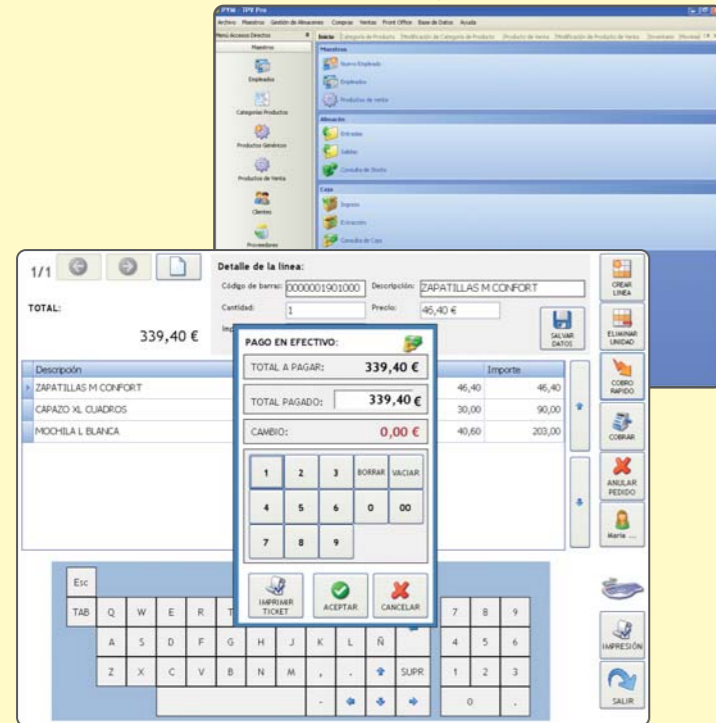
PTM · TPV Pro

Archivo Maestros Gestión de Almacenes Compras Ventas Front Office Base de Datos Ayuda

Menú Accesos Directos

Maestros

Empleados

Categorias Productos

Productos Genéricos

Productos de Venta

Clientes

Proveedores

Inicio Categoría de Producto Modificación de Categoría de Producto Producto de Venta Modificación de Producto de Venta Inventario

Maestros

Nuevo Empleado

Empleados

Productos de venta

Almacén

Entradas

Salidas

Consulta de Stock

Caja

Ingreso

Extracción

Consulta de Caja

1/1

TOTAL:

339,40 €

Detalle de la línea:

Código de barras: 0000001901000 Descripción: ZAPATILLAS M CONFORT

Cantidad: 1 Precio: 46,40 €

SALVAR DATOS

| Descripción | | | Importe |
|---|---|---|---|
| ZAPATILLAS M CONFORT | | 46,40 | 46,40 |
| CAPAZO XL CUADROS | | 30,00 | 90,00 |
| MOCHILA L BLANCA | | 40,60 | 203,00 |

PAGO EN EFECTIVO:

TOTAL A PAGAR: 339,40 €

TOTAL PAGADO: 339,40 €

CAMBIO: 0,00 €

1 2 3 BORRAR VACIAR

4 5 6 0 00

7 8 9

IMPRIMIR TICKET

ACEPTAR

CANCELAR

CREAR LINEA

ELIMINAR UNIDAD

COBRO RAPIDO

COBRAR

ANULAR PEDIDO

Maria ...

IMPRESIÓN

SALIR

Esc

TAB Q W E R T

A S D F G H J K L Ñ

Z X C V B N M , . SUPR

7 8 9

4 5 6

1 2 3

0 ,